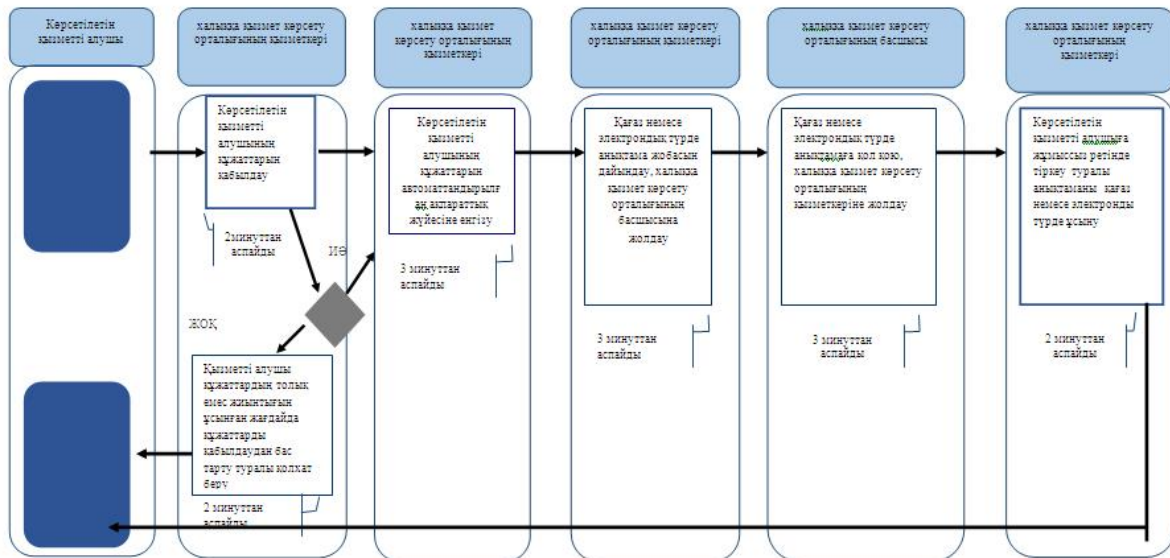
Көрсетілетін қызметті алушы

халыққа қызмет көрсету орталығының қызметкері

халыққа қызмет көрсету орталығының қызметкері

халыққа қызмет көрсету орталығының қызметкері

халыққа қызмет көрсету орталығының басшысы

халыққа қызмет көрсету орталығының қызметкері

Көрсетілетін қызметті алушының құжаттарын қабылдау

2минуттан аспайды

ИӘ

ЖОҚ

Қызметті алушы құжаттардың толық емес жиынтығын ұсынған жағдайда құжаттарды қабылдаудан бас тарту туралы қолхат беру

2 минуттан аспайды

Көрсетілетін қызметті алушының құжаттарын автоматтандырылған ақпараттық жүйесіне енгізу

3 минуттан аспайды

Қағаз немесе электрондық түрде анықтама жобасын дайындау, халыққа қызмет көрсету орталығының басшысына жолдау

3 минуттан аспайды

Қағаз немесе электрондық түрде анықтамаға қол қою, халыққа қызмет көрсету орталығының қызметкеріне жолдау

3 минуттан аспайды

Көрсетілетін қызметті алушыға жұмыссыз ретінде тіркеу туралы анықтаманы қағаз немесе электронды түрде ұсыну

2 минуттан аспайды